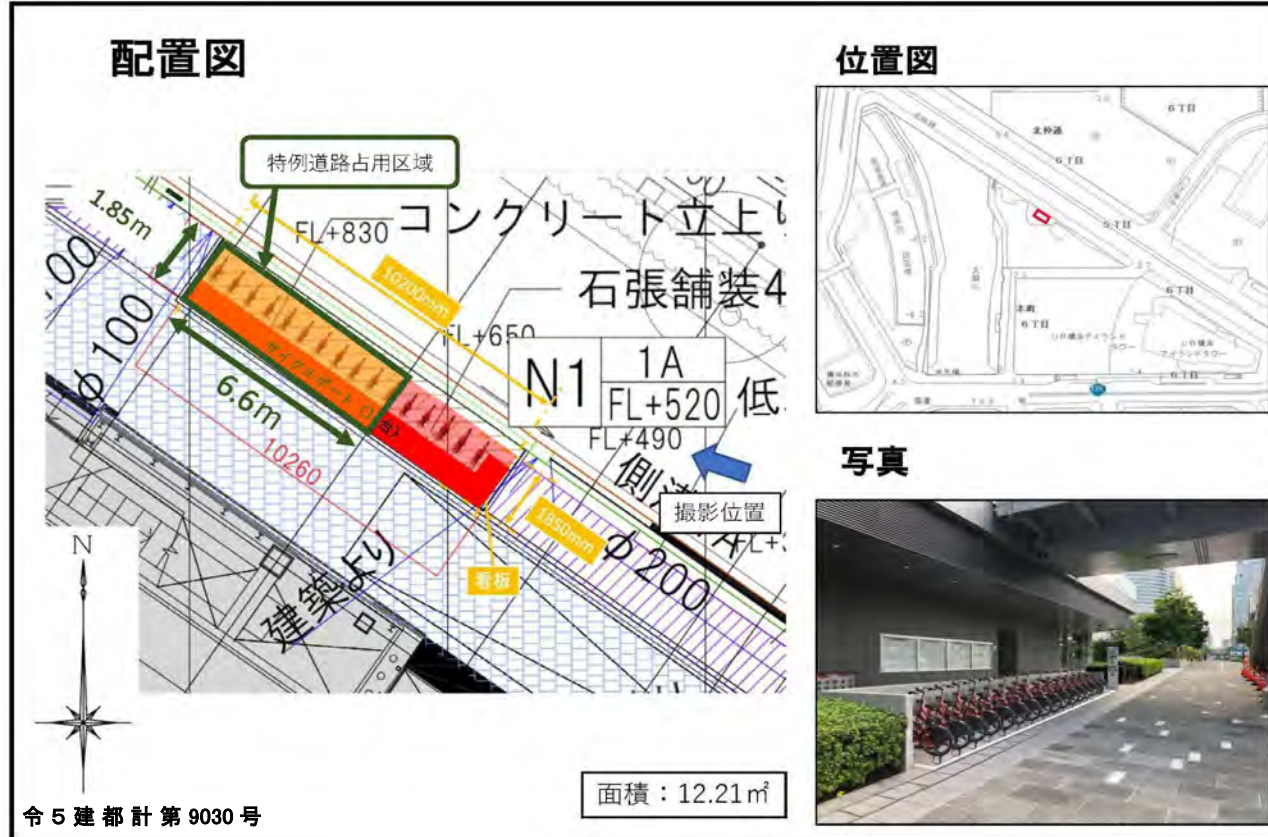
配置図

特例道路占用区域

1.85m

FL+830 コンクリート立上り

10200mm

石張舗装4

FL+650

φ100

6.6m

サイクルポート

N1 1A FL+520 低

FL+490

10260

側

撮影位置

1850mm

看板

φ200

建築より

N

面積：12.21㎡

令 5 建 都 計 第 9030 号

位置図

北仲通

6丁目

5丁目

本町

6丁目

写真